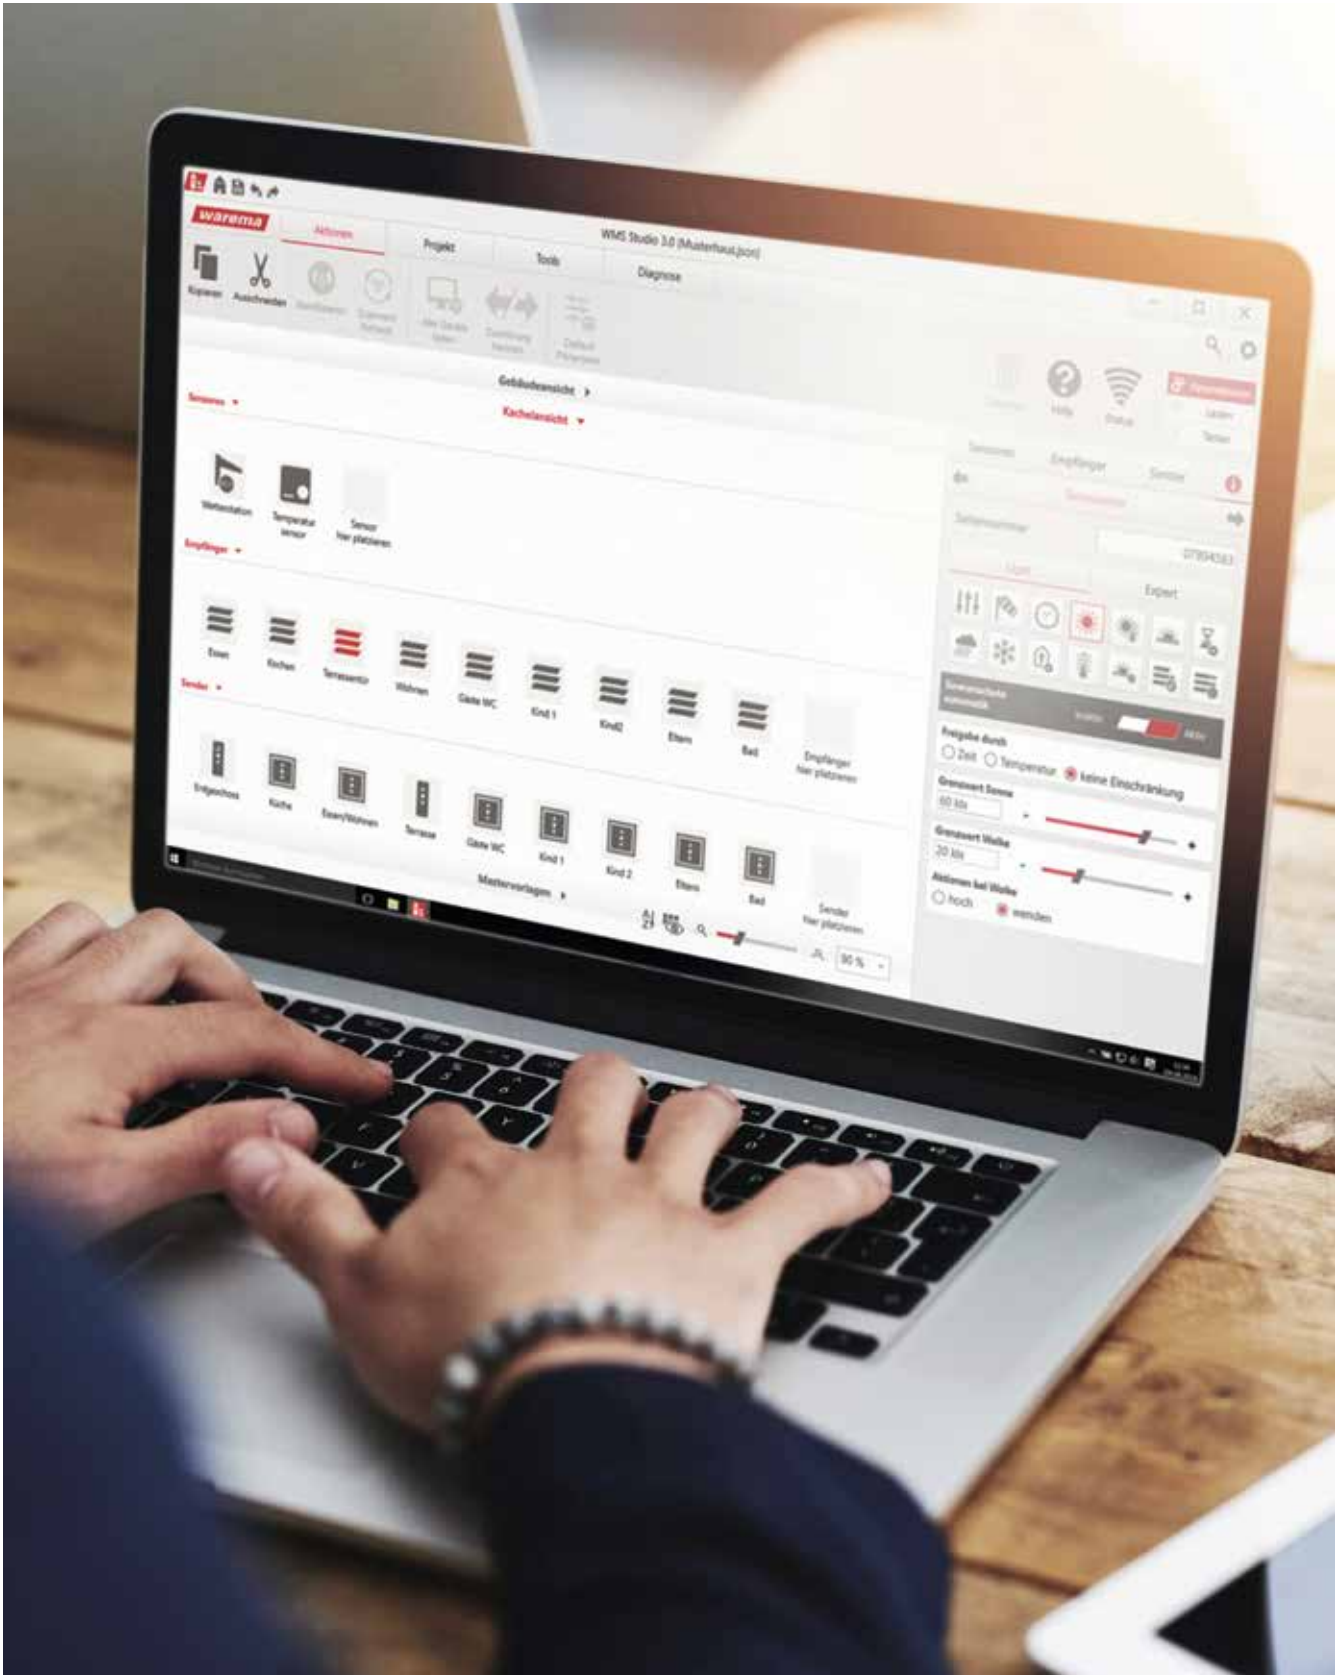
warema

Aktionen Projekt Tools Diagnose

WMS Studio 3.0 (Musterhaus.json)

Kopieren Ausschneiden

Gebäudeansicht
Kachelansicht

Sensoren
Wetterstation Temperatur sensor Sensor hier platzieren

Empfänger
Essen Kochen Terrassentür Wohnen Gäste WC Kind 1 Kind2 Eltern Bad Empfänger hier platzieren

Sender
Erdgeschoss Küche Essen/Wohnen Terrasse Gäste WC Kind 1 Kind 2 Eltern Bad Sender hier platzieren

Mastervorlagen

90 %

Hilfe Status

Sensoren Empfänger Sender

Experte

Freigabe durch
Zeit Temperatur keine Einschränkung
Grenzwert Sonne
60 klx
Grenzwert Wolke
20 klx
Aktionen bei Wolke
hoch wenden